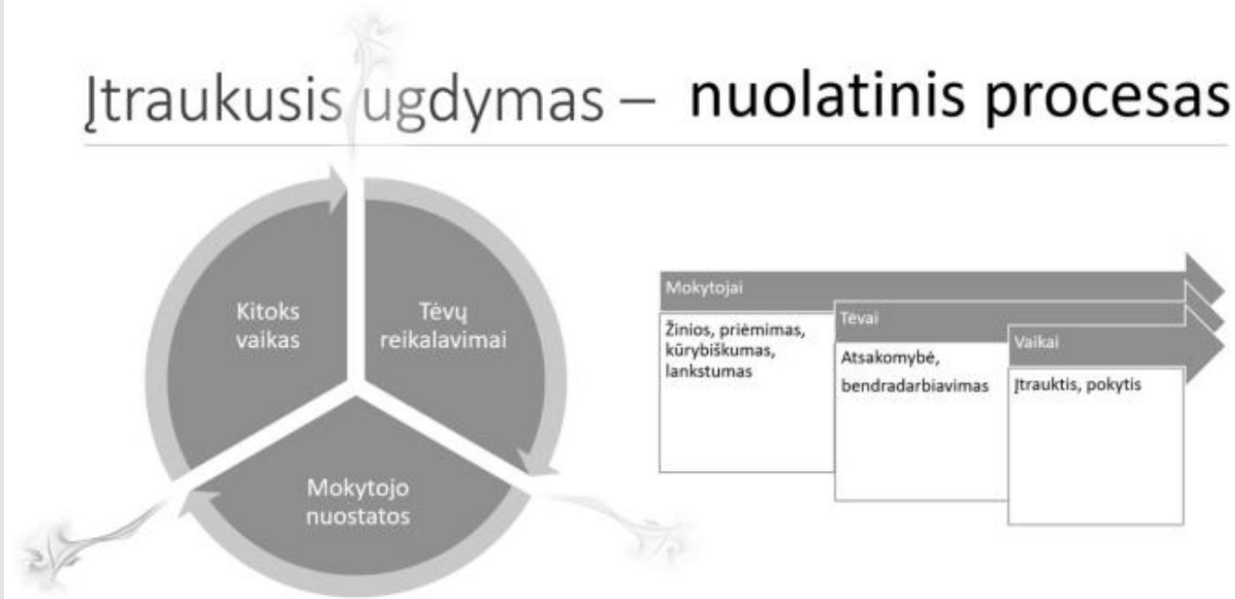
Įtraukusis ugdymas – nuolatinis procesas

Kitoks vaikas

Tėvų reikalavimai

Mokytojo nuostatos

Mokytojai

Žinios, priėmimas, kūrybiškumas, lankstumas

Tėvai

Atsakomybė, bendradarbiavimas

Vaikai

Įtrauktis, pokytis